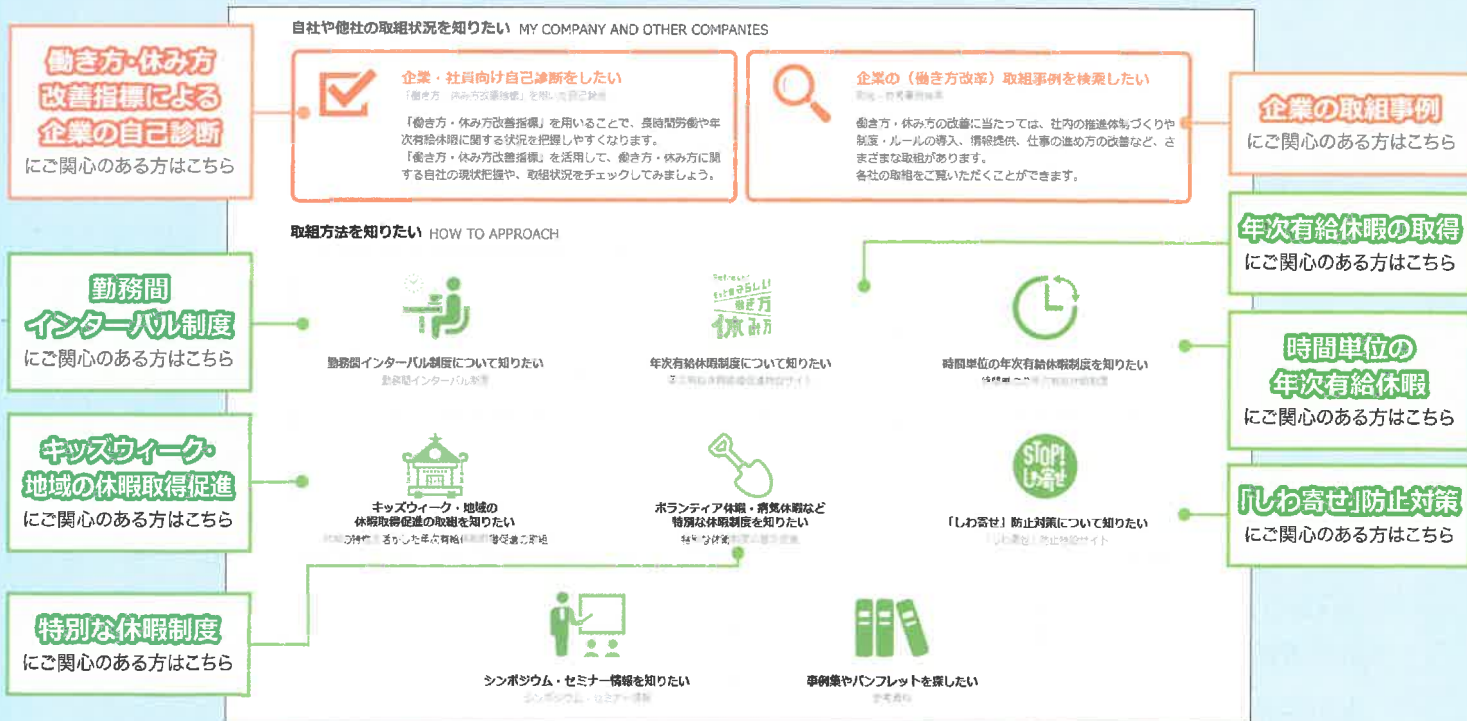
働き方・休み方改善指標による企業の自己診断
にご関心のある方はこちら

自社や他社の取組状況を知りたい MY COMPANY AND OTHER COMPANIES

企業・社員向け自己診断をしたい
「働き方・休み方改善指標」を用いた自己診断

「働き方・休み方改善指標」を用いることで、長時間労働や年次有給休暇に関する状況を把握しやすくなります。
「働き方・休み方改善指標」を活用して、働き方・休み方に関する自社の現状把握や、取組状況をチェックしてみましょう。

企業の（働き方改革）取組事例を検索したい
取組・自社事例検索

働き方・休み方の改善に当たっては、社内の推進体制づくりや制度・ルールの導入、情報提供、仕事の進め方の改善など、さまざまな取組があります。
各社の取組をご覧いただくことができます。

企業の取組事例
にご関心のある方はこちら

年次有給休暇の取得
にご関心のある方はこちら

取組方法を知りたい HOW TO APPROACH

勤務間インターバル制度
にご関心のある方はこちら

勤務間インターバル制度について知りたい
勤務間インターバル制度

もっと自分らしい働き方休み方

年次有給休暇制度について知りたい
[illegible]

時間単位の年次有給休暇制度を知りたい
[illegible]

時間単位の年次有給休暇
にご関心のある方はこちら

キッズウィーク・地域の休暇取得促進
にご関心のある方はこちら

キッズウィーク・地域の休暇取得促進の取組を知りたい
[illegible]

ボランティア休暇・病気休暇など特別な休暇制度を知りたい
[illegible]

STOP! しわ寄せ

「しわ寄せ」防止対策について知りたい
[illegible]

「しわ寄せ」防止対策
にご関心のある方はこちら

特別な休暇制度
にご関心のある方はこちら

シンポジウム・セミナー情報を知りたい
シンポジウム・セミナー情報

事例集やパンフレットを探したい
参考資料